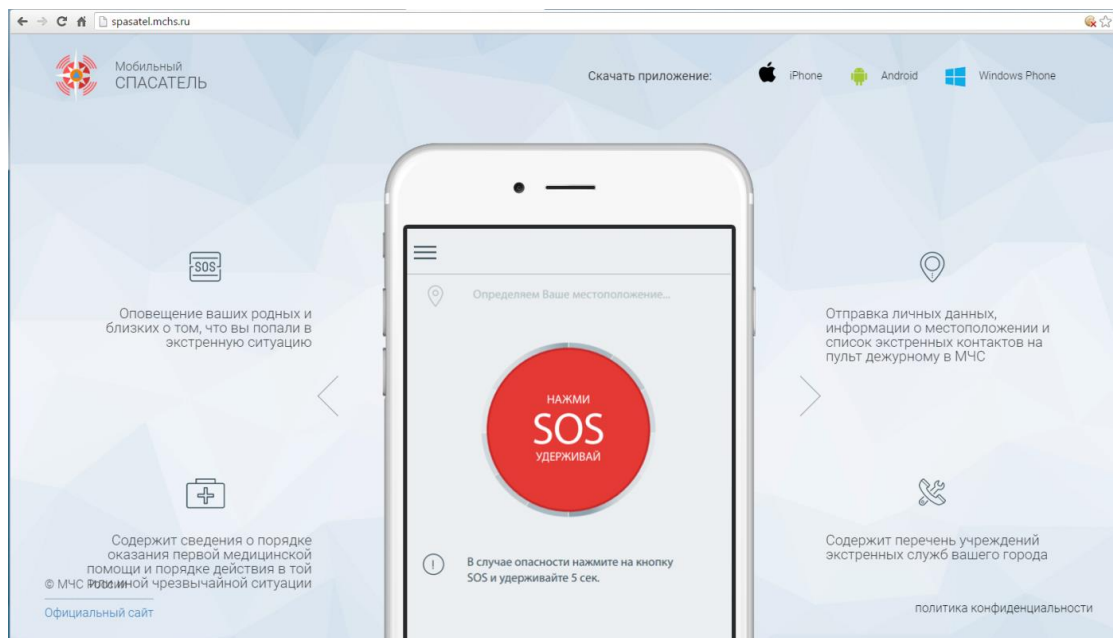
spasatel.mchs.ru

Мобильный
СПАСАТЕЛЬ

Скачать приложение: iPhone Android Windows Phone

SOS

Оповещение ваших родных и близких о том, что вы попали в экстренную ситуацию

Определяем Ваше местоположение...

НАЖМИ
SOS
УДЕРЖИВАЙ

Отправка личных данных, информации о местоположении и список экстренных контактов на пульт дежурному в МЧС

Содержит сведения о порядке оказания первой медицинской помощи и порядке действия в той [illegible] чрезвычайной ситуации

© МЧС России

Официальный сайт

В случае опасности нажмите на кнопку SOS и удерживайте 5 сек.

Содержит перечень учреждений экстренных служб вашего города

политика конфиденциальности